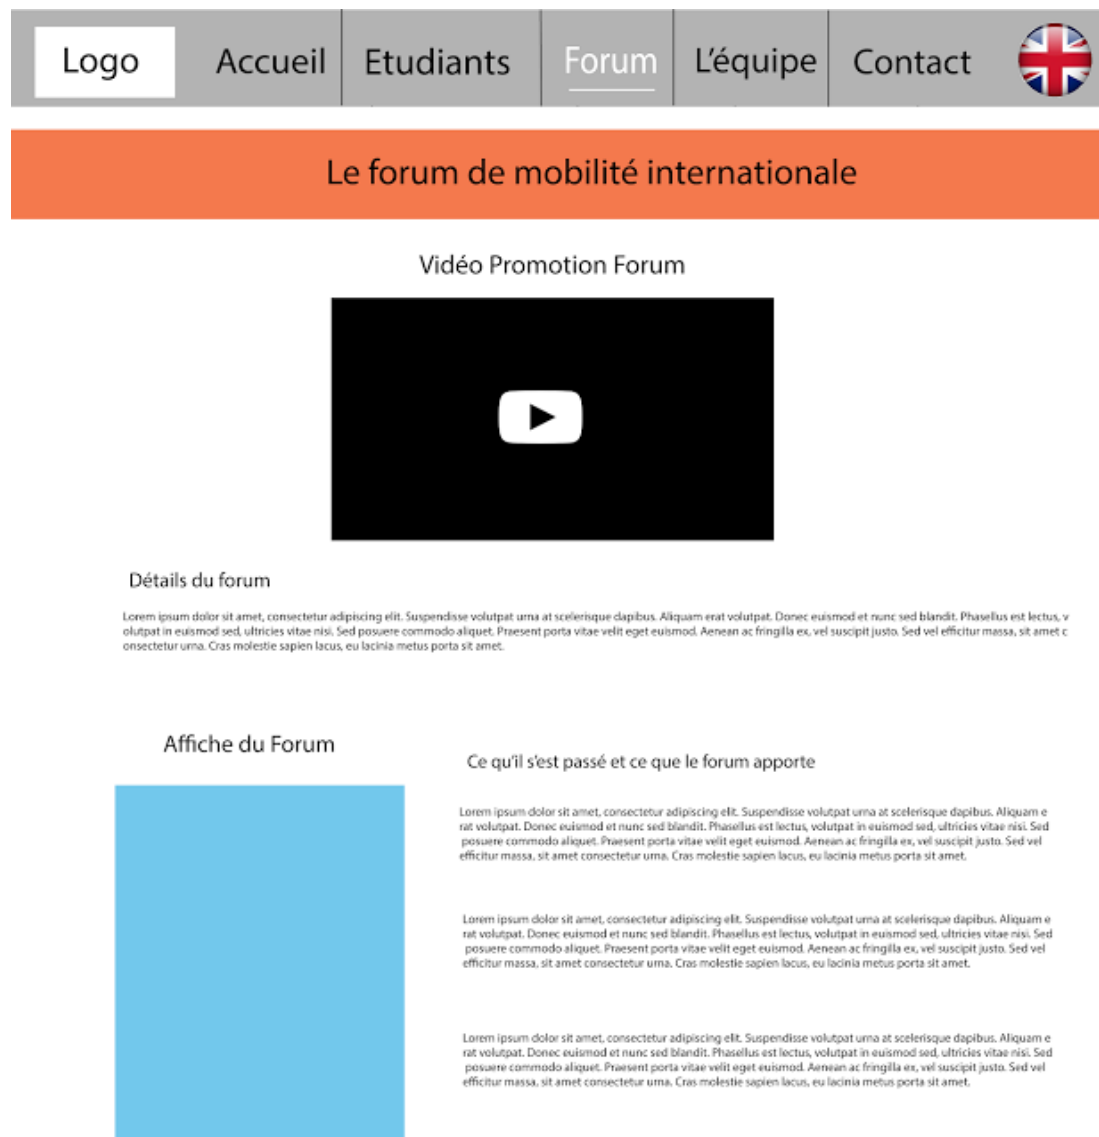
Logo Accueil Etudiants Forum L'équipe Contact

Le forum de mobilité internationale

Vidéo Promotion Forum

Détails du forum

Lorem ipsum dolor sit amet, consectetur adipiscing elit. Suspendisse volutpat urna at scelerisque dapibus. Aliquam erat volutpat. Donec euismod et nunc sed blandit. Phasellus est lectus, volutpat in euismod sed, ultricies vitae nisi. Sed posuere commodo aliquet. Praesent porta vitae velit eget euismod. Aenean ac fringilla ex, vel suscipit justo. Sed vel efficitur massa, sit amet consectetur urna. Cras molestie sapien lacus, eu lacinia metus porta sit amet.

Affiche du Forum

Ce qu'il s'est passé et ce que le forum apporte

Lorem ipsum dolor sit amet, consectetur adipiscing elit. Suspendisse volutpat urna at scelerisque dapibus. Aliquam erat volutpat. Donec euismod et nunc sed blandit. Phasellus est lectus, volutpat in euismod sed, ultricies vitae nisi. Sed posuere commodo aliquet. Praesent porta vitae velit eget euismod. Aenean ac fringilla ex, vel suscipit justo. Sed vel efficitur massa, sit amet consectetur urna. Cras molestie sapien lacus, eu lacinia metus porta sit amet.

Lorem ipsum dolor sit amet, consectetur adipiscing elit. Suspendisse volutpat urna at scelerisque dapibus. Aliquam erat volutpat. Donec euismod et nunc sed blandit. Phasellus est lectus, volutpat in euismod sed, ultricies vitae nisi. Sed posuere commodo aliquet. Praesent porta vitae velit eget euismod. Aenean ac fringilla ex, vel suscipit justo. Sed vel efficitur massa, sit amet consectetur urna. Cras molestie sapien lacus, eu lacinia metus porta sit amet.

Lorem ipsum dolor sit amet, consectetur adipiscing elit. Suspendisse volutpat urna at scelerisque dapibus. Aliquam erat volutpat. Donec euismod et nunc sed blandit. Phasellus est lectus, volutpat in euismod sed, ultricies vitae nisi. Sed posuere commodo aliquet. Praesent porta vitae velit eget euismod. Aenean ac fringilla ex, vel suscipit justo. Sed vel efficitur massa, sit amet consectetur urna. Cras molestie sapien lacus, eu lacinia metus porta sit amet.